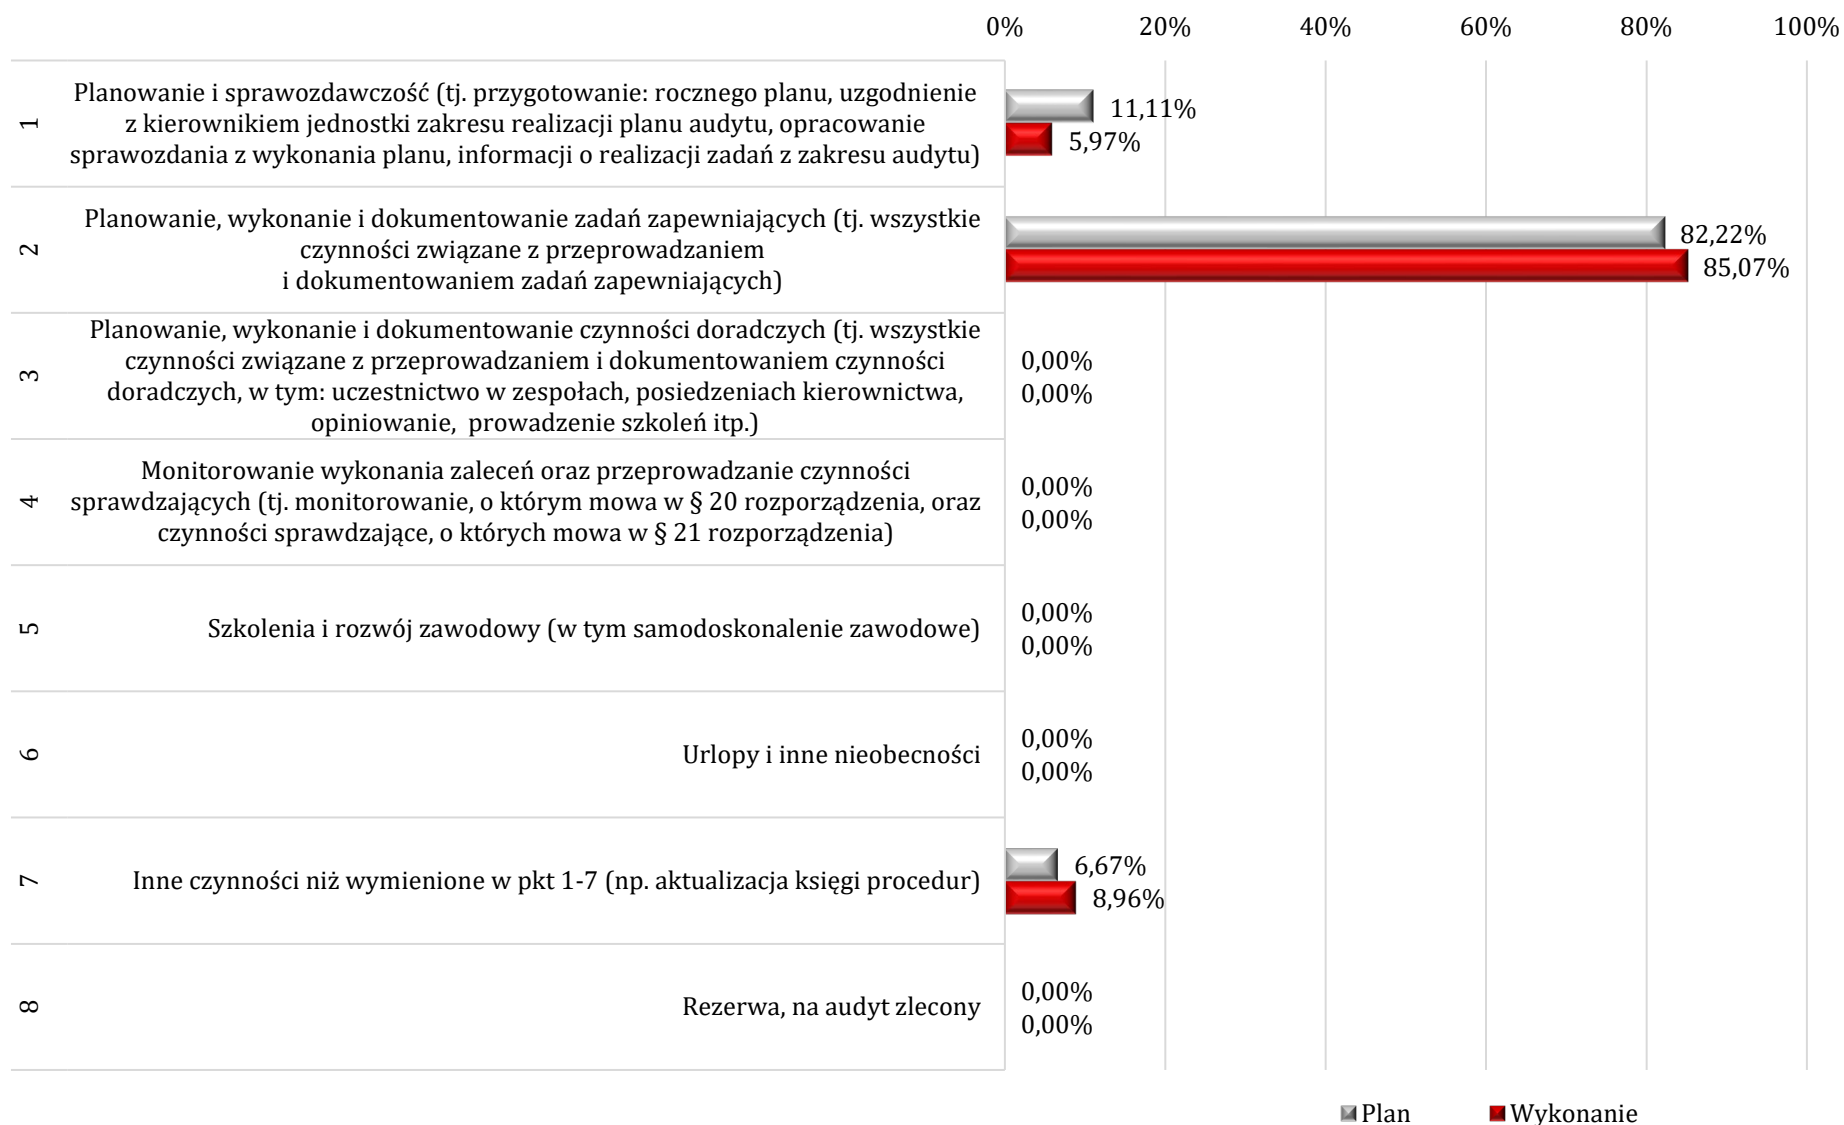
0% 20% 40% 60% 80% 100%

1 Planowanie i sprawozdawczość (tj. przygotowanie: rocznego planu, uzgodnienie z kierownikiem jednostki zakresu realizacji planu audytu, opracowanie sprawozdania z wykonania planu, informacji o realizacji zadań z zakresu audytu)
11,11%
5,97%

2 Planowanie, wykonanie i dokumentowanie zadań zapewniających (tj. wszystkie czynności związane z przeprowadzaniem i dokumentowaniem zadań zapewniających)
82,22%
85,07%

3 Planowanie, wykonanie i dokumentowanie czynności doradczych (tj. wszystkie czynności związane z przeprowadzaniem i dokumentowaniem czynności doradczych, w tym: uczestnictwo w zespołach, posiedzeniach kierownictwa, opiniowanie, prowadzenie szkoleń itp.)
0,00%
0,00%

4 Monitorowanie wykonania zaleceń oraz przeprowadzanie czynności sprawdzających (tj. monitorowanie, o którym mowa w § 20 rozporządzenia, oraz czynności sprawdzające, o których mowa w § 21 rozporządzenia)
0,00%
0,00%

5 Szkolenia i rozwój zawodowy (w tym samodoskonalenie zawodowe)
0,00%
0,00%

6 Urlopy i inne nieobecności
0,00%
0,00%

7 Inne czynności niż wymienione w pkt 1-7 (np. aktualizacja księgi procedur)
6,67%
8,96%

8 Rezerwa, na audyt zlecony
0,00%
0,00%

Plan Wykonanie